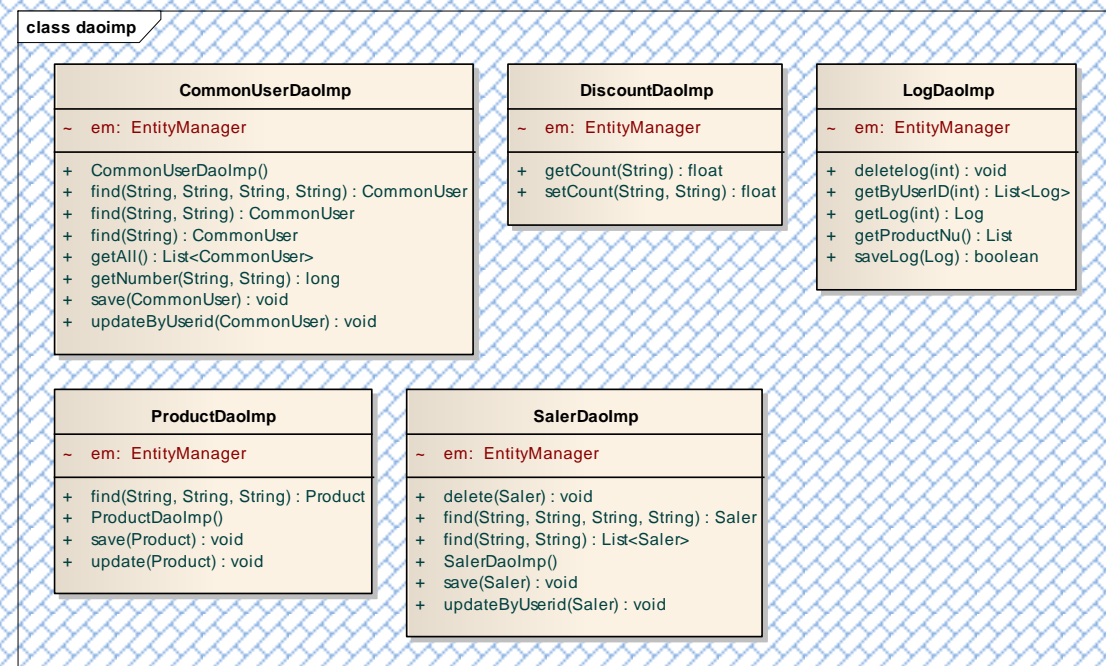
class daoimp

CommonUserDaoImp

~ em: EntityManager

+ CommonUserDaoImp()
+ find(String, String, String, String) : CommonUser
+ find(String, String) : CommonUser
+ find(String) : CommonUser
+ getAll() : List<CommonUser>
+ getNumber(String, String) : long
+ save(CommonUser) : void
+ updateByUserid(CommonUser) : void

DiscountDaoImp

~ em: EntityManager

+ getCount(String) : float
+ setCount(String, String) : float

LogDaoImp

~ em: EntityManager

+ deletelog(int) : void
+ getByUserID(int) : List<Log>
+ getLog(int) : Log
+ getProductNu() : List
+ saveLog(Log) : boolean

ProductDaoImp

~ em: EntityManager

+ find(String, String, String) : Product
+ ProductDaoImp()
+ save(Product) : void
+ update(Product) : void

SalerDaoImp

~ em: EntityManager

+ delete(Saler) : void
+ find(String, String, String, String) : Saler
+ find(String, String) : List<Saler>
+ SalerDaoImp()
+ save(Saler) : void
+ updateByUserid(Saler) : void